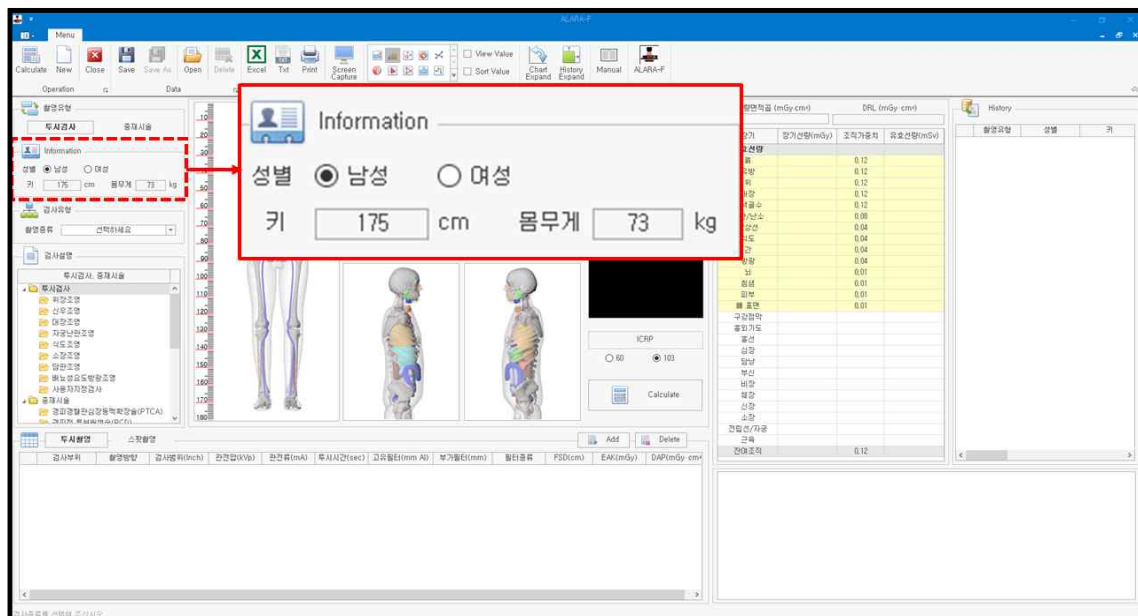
ALARA-F

Menu

Calculate New Close Save Save As Open Delete Excel Txt Print Screen Capture View Value Sort Value Chart Expand History Expand Manual ALARA-F

Operation Data

촬영유형

투시검사 중재시술

Information

성별 ◉ 남성 ○ 여성

키 175 cm 몸무게 73 kg

검사유형

촬영종류 선택하세요

검사설명

투시검사, 중재시술

투시검사
위장조영
신우조영
대장조영
자궁난관조영
식도조영
소장조영
담관조영
배뇨성요도방광조영
사용자지정검사
중재시술
경피경혈관심장동맥확장술(PTCA)

Information

성별 ◉ 남성 ○ 여성

키 175 cm 몸무게 73 kg

ICRP

○ 60 ◉ 103

Calculate

면적선량 (mGy·cm²) DRL (mGy·cm²)

| 장기 | 장기선량(mGy) | 조직가중치 | 유효선량(mSv) |
|---|---|---|---|
| 주선량 | | | |
| 폐 | | 0.12 | |
| 유방 | | 0.12 | |
| 위 | | 0.12 | |
| 대장 | | 0.12 | |
| 적골수 | | 0.12 | |
| 난소 | | 0.08 | |
| 갑상선 | | 0.04 | |
| 식도 | | 0.04 | |
| 간 | | 0.04 | |
| 방광 | | 0.04 | |
| 뇌 | | 0.01 | |
| 침샘 | | 0.01 | |
| 피부 | | 0.01 | |
| 골 표면 | | 0.01 | |
| 구강점막 | | | |
| 흉외기도 | | | |
| 흉선 | | | |
| 심장 | | | |
| 담낭 | | | |
| 부신 | | | |
| 비장 | | | |
| 췌장 | | | |
| 신장 | | | |
| 소장 | | | |
| 전립선/자궁 | | | |
| 근육 | | | |
| 잔여조직 | | 0.12 | |

History

촬영유형 성별 키

투시촬영 스팟촬영

Add Delete

검사부위 촬영방향 검사범위(Inch) 관전압(kVp) 관전류(mA) 투시시간(sec) 고유필터(mm Al) 부가필터(mm) 필터종류 FSD(cm) EAK(mGy) DAP(mGy·cm²)